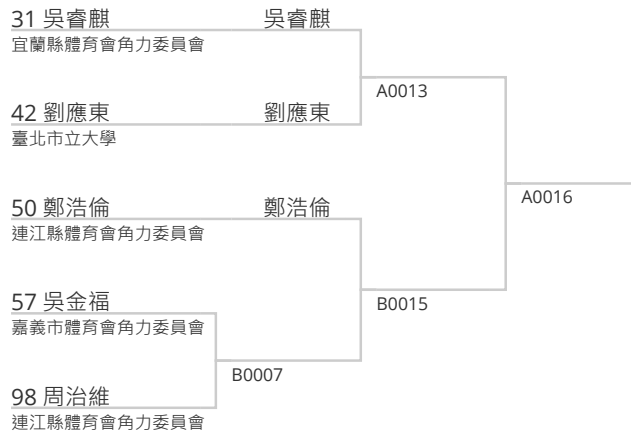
31 吳睿麒
宜蘭縣體育會角力委員會

吳睿麒

A0013

42 劉應東
臺北市立大學

劉應東

A0016

50 鄭浩倫
連江縣體育會角力委員會

鄭浩倫

B0015

57 吳金福
嘉義市體育會角力委員會

B0007

98 周治維
連江縣體育會角力委員會